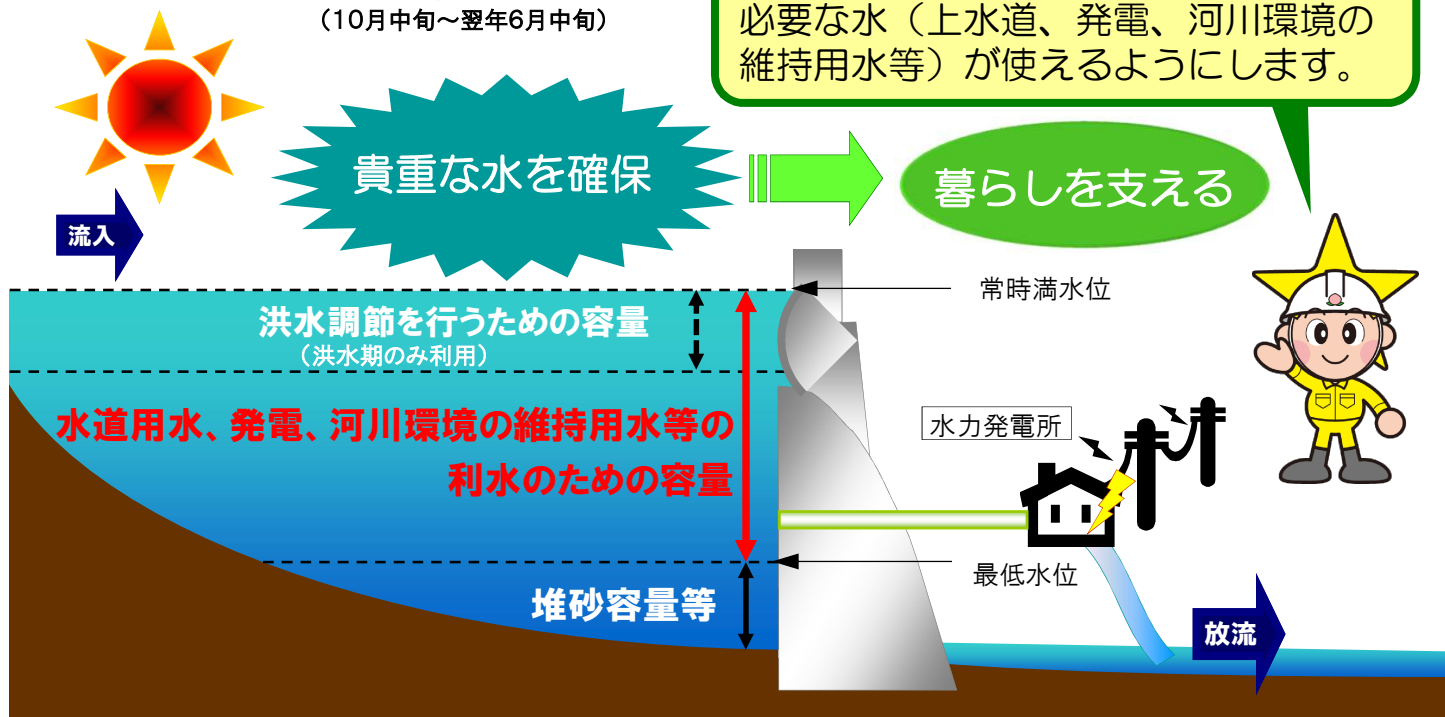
（10月中旬～翌年6月中旬）

必要な水（上水道、発電、河川環境の維持用水等）が使えるようにします。

貴重な水を確保

暮らしを支える

流入

常時満水位

洪水調節を行うための容量
（洪水期のみ利用）

水道用水、発電、河川環境の維持用水等の利水のための容量

水力発電所

最低水位

堆砂容量等

放流